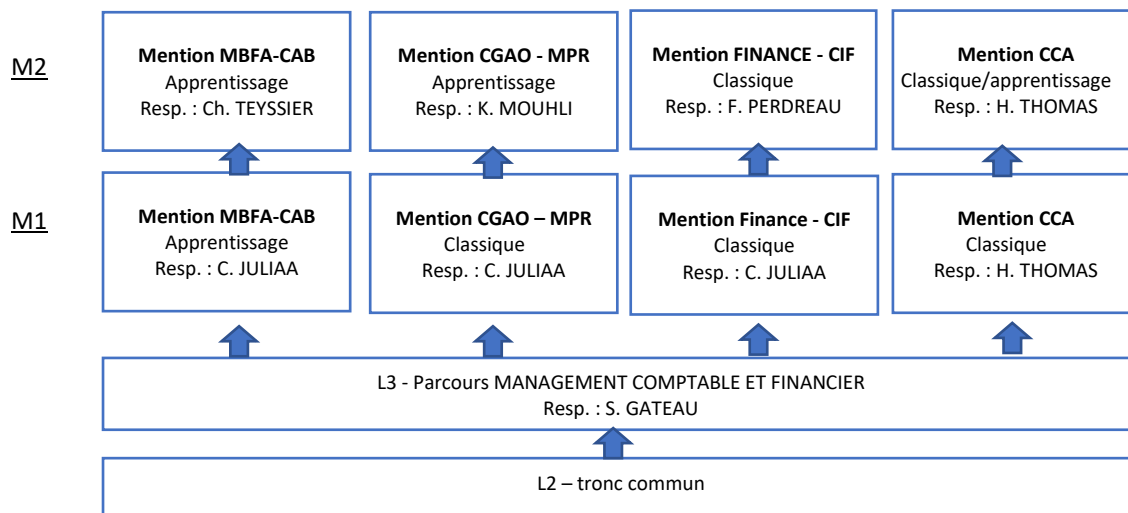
M2

Mention MBFA-CAB
Apprentissage
Resp. : Ch. TEYSSIER

Mention CGAO - MPR
Apprentissage
Resp. : K. MOUHLI

Mention FINANCE - CIF
Classique
Resp. : F. PERDREAU

Mention CCA
Classique/apprentissage
Resp. : H. THOMAS

M1

Mention MBFA-CAB
Apprentissage
Resp. : C. JULIAA

Mention CGAO – MPR
Classique
Resp. : C. JULIAA

Mention Finance - CIF
Classique
Resp. : C. JULIAA

Mention CCA
Classique
Resp. : H. THOMAS

L3 - Parcours MANAGEMENT COMPTABLE ET FINANCIER
Resp. : S. GATEAU

L2 – tronc commun